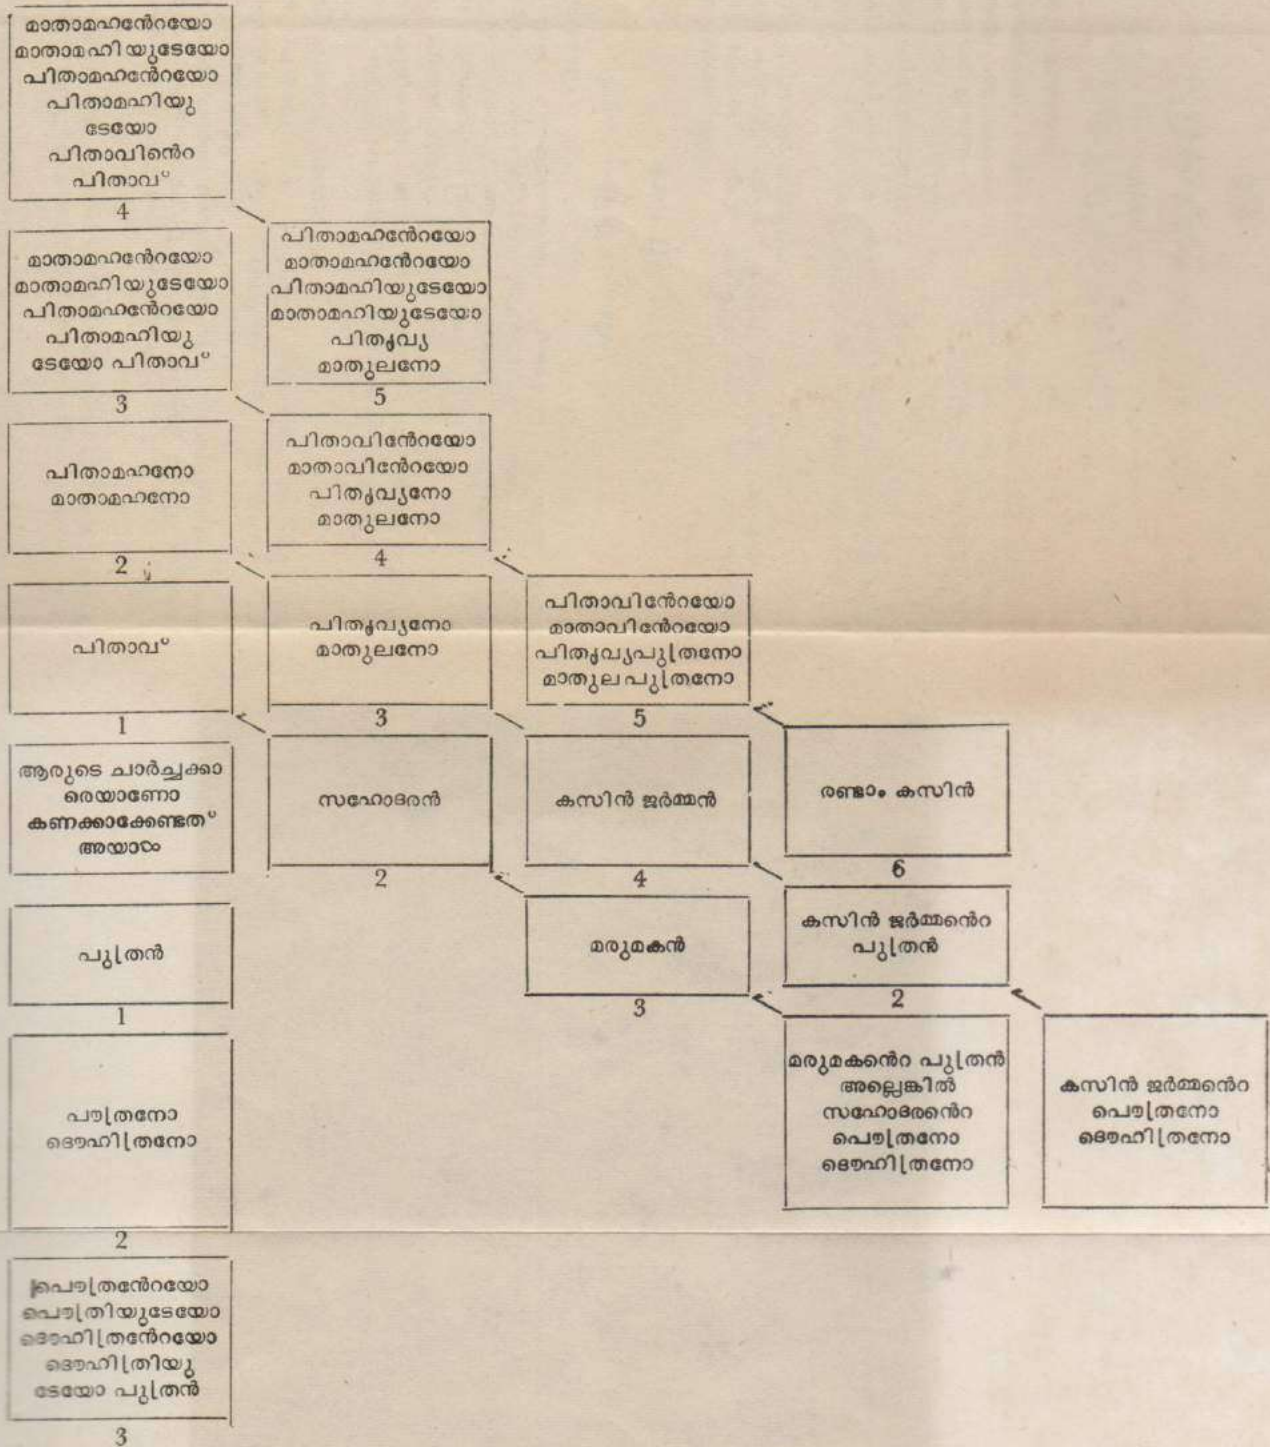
മാതാമഹൻേറയോ മാതാമഹിയുടേയോ പിതാമഹൻേറയോ പിതാമഹിയുടേയോ പിതാവിൻെറ പിതാവ്
4

മാതാമഹൻേറയോ മാതാമഹിയുടേയോ പിതാമഹൻേറയോ പിതാമഹിയുടേയോ പിതാവ്
3

പിതാമഹൻേറയോ മാതാമഹൻേറയോ പിതാമഹിയുടേയോ മാതാമഹിയുടേയോ പിതൃവ്യ മാതുലനോ
5

പിതാമഹനോ മാതാമഹനോ
2

പിതാവിൻേറയോ മാതാവിൻേറയോ പിതൃവ്യനോ മാതുലനോ
4

പിതാവ്
1

പിതൃവ്യനോ മാതുലനോ
3

പിതാവിൻേറയോ മാതാവിൻേറയോ പിതൃവ്യപുത്രനോ മാതുലപുത്രനോ
5

ആരുടെ ചാർച്ചക്കാരെയാണോ കണക്കാക്കേണ്ടത് അയാരം

സഹോദരൻ
2

കസിൻ ജർമ്മൻ
4

രണ്ടാം കസിൻ
6

പുത്രൻ
1

മരുമകൻ
3

കസിൻ ജർമ്മൻെറ പുത്രൻ
2

പൗത്രനോ ദൌഹിത്രനോ
2

മരുമകൻെറ പുത്രൻ അല്ലെങ്കിൽ സഹോദരൻെറ പൌത്രനോ ദൌഹിത്രനോ

കസിൻ ജർമ്മൻെറ പൌത്രനോ ദൌഹിത്രനോ

പൌത്രൻേറയോ പൌത്രിയുടേയോ ദൌഹിത്രൻേറയോ ദൌഹിത്രിയുടേയോ പുത്രൻ
3